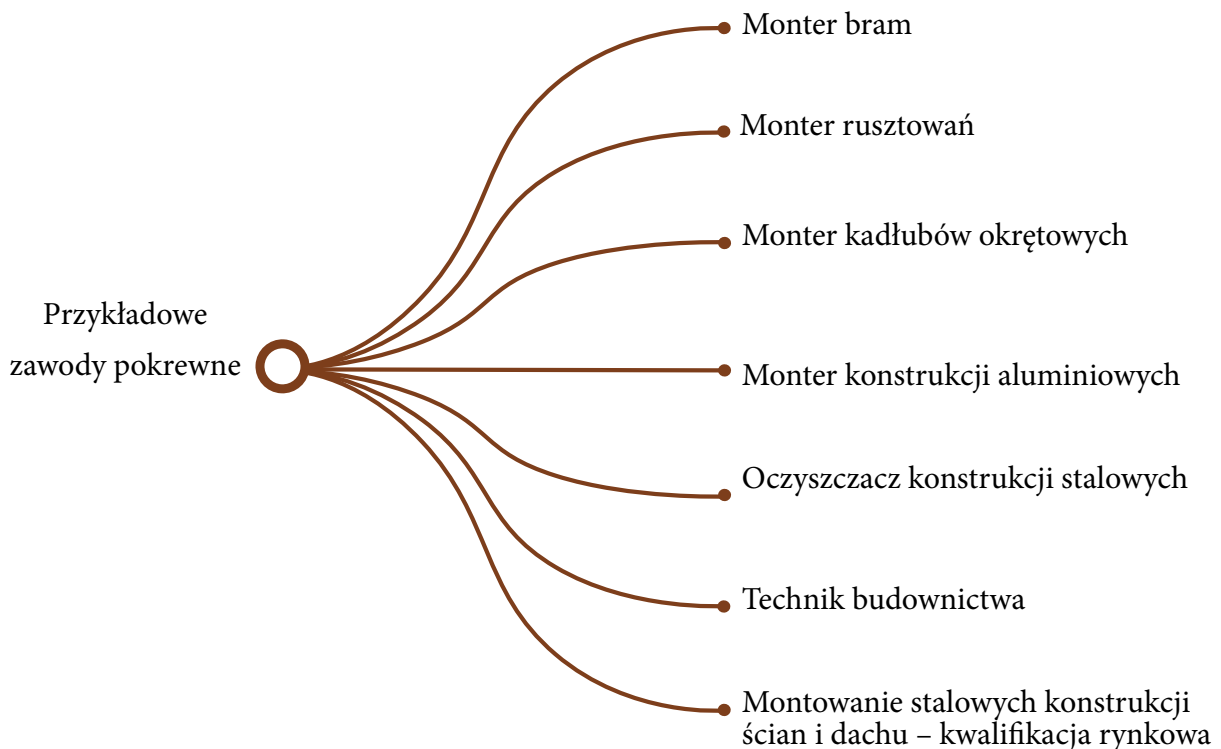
Przykładowe zawody pokrewne

Monter bram

Monter rusztowań

Monter kadłubów okrętowych

Monter konstrukcji aluminiowych

Oczyszczacz konstrukcji stalowych

Technik budownictwa

Montowanie stalowych konstrukcji ścian i dachu – kwalifikacja rynkowa